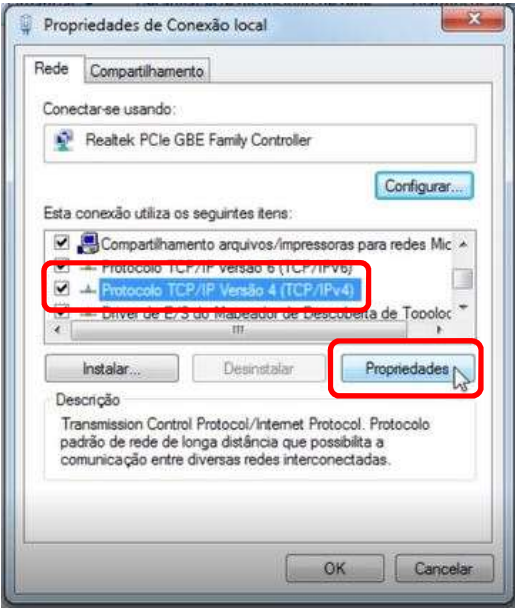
Propriedades de Conexão local

Rede | Compartilhamento

Conectar-se usando:

Realtek PCIe GBE Family Controller

Configurar...

Esta conexão utiliza os seguintes itens:

Compartilhamento arquivos/impressoras para redes Mic
Protocolo TCP/IP Versão 6 (TCP/IPv6)
Protocolo TCP/IP Versão 4 (TCP/IPv4)
Driver de E/S do Mapeador de Descoberta de Topolog

Instalar... | Desinstalar | Propriedades

Descrição
Transmission Control Protocol/Internet Protocol. Protocolo padrão de rede de longa distância que possibilita a comunicação entre diversas redes interconectadas.

OK | Cancelar